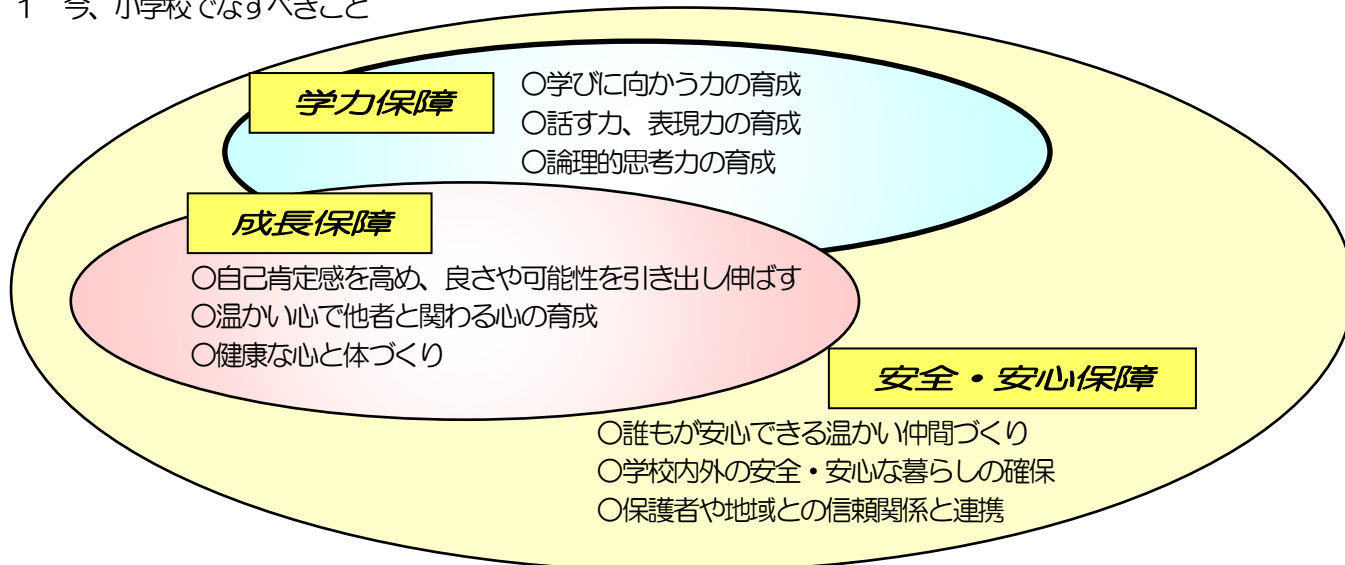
1　今、小学校でなすべきこと

学力保障

○学びに向かう力の育成
○話す力、表現力の育成
○論理的思考力の育成

成長保障

○自己肯定感を高め、良さや可能性を引き出し伸ばす
○温かい心で他者と関わる心の育成
○健康な心と体づくり

安全・安心保障

○誰もが安心できる温かい仲間づくり
○学校内外の安全・安心な暮らしの確保
○保護者や地域との信頼関係と連携